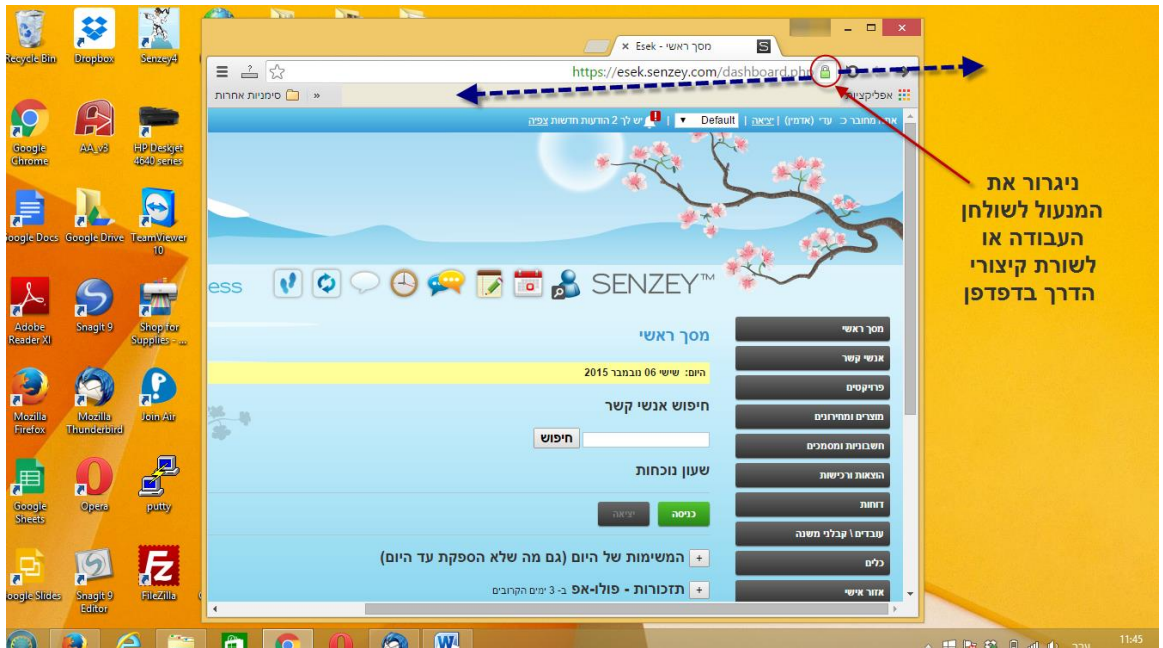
Recycle Bin
Dropbox
Senzey4
Google Chrome
AA_v3
HP Deskjet 4640 series
Google Docs
Google Drive
TeamViewer 10
Adobe Reader XI
Snagit 9
Shop for Supplies - ...
Mozilla Firefox
Mozilla Thunderbird
Join Air
Google Sheets
Opera
putty
Google Slides
Snagit 9 Editor
FileZilla

Esek - מסך ראשי ×

https://esek.senzey.com/dashboard.php

אפליקציות
» סימניות אחרות

אתה מחובר כ: עדי (אדמין) | יציאה | Default | יש לך 2 הודעות חדשות צפיה

SENZEY™
ess

מסך ראשי
היום: שישי 06 נובמבר 2015
חיפוש אנשי קשר
חיפוש
שעון נוכחות
כניסה
יציאה
+ המשימות של היום (גם מה שלא הספקת עד היום)
+ תזכורות - פולו-אפ ב- 3 ימים הקרובים

מסך ראשי
אנשי קשר
פרויקטים
מוצרים ומחירונים
חשבוניות ומסמכים
הוצאות ורכישות
דוחות
עובדים \ קבלני משנה
כלים
אזור אישי

ניגרור את המנעול לשולחן העבודה או לשורת קיצורי הדרך בדפדפן

11:45